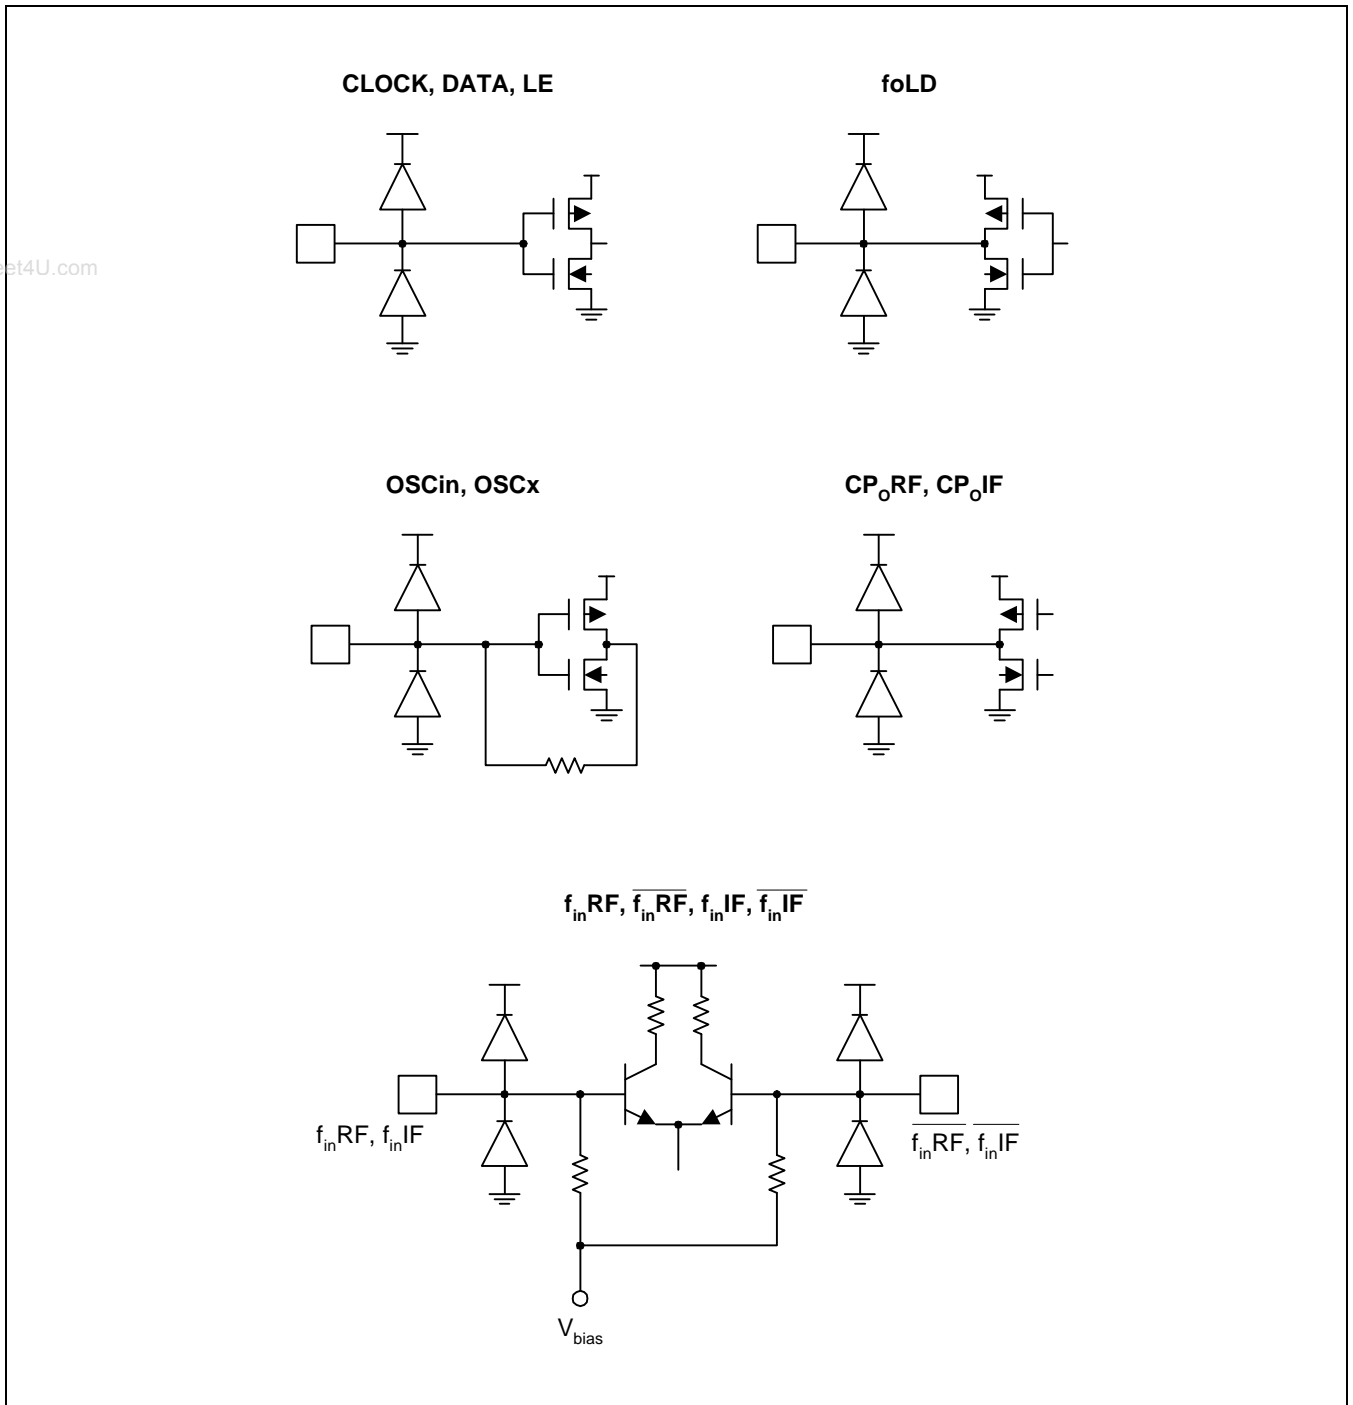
CLOCK, DATA, LE

foLD

et4U.com

OSCin, OSCx

$CP_O RF$, $CP_O IF$

$f_{in}RF$, $\overline{f_{in}RF}$, $f_{in}IF$, $\overline{f_{in}IF}$

$f_{in}RF$, $f_{in}IF$

$\overline{f_{in}RF}$, $\overline{f_{in}IF}$

$V_{bias}$